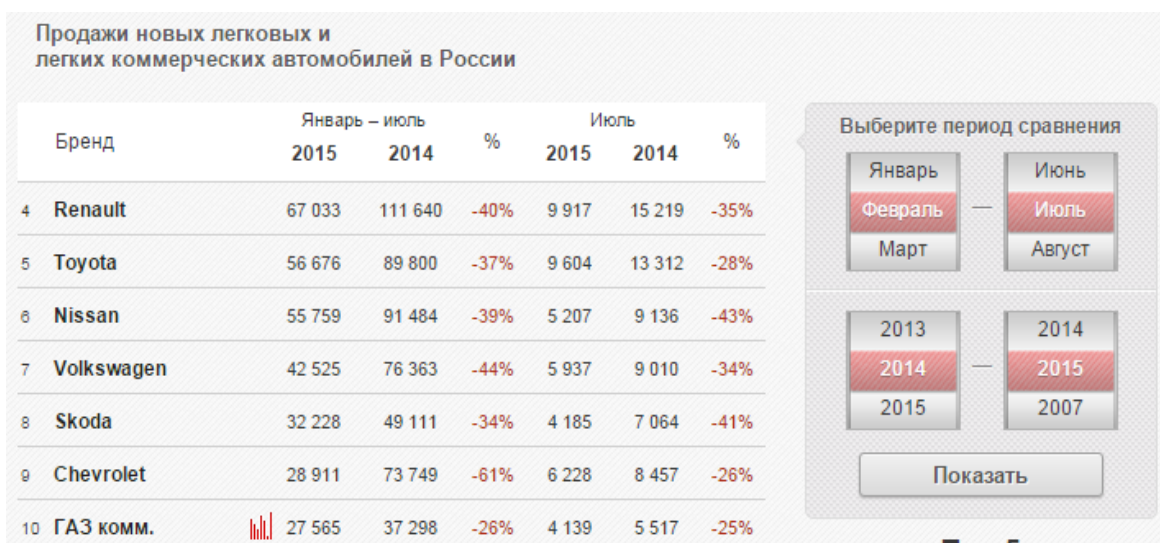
Продажи новых легковых и легких коммерческих автомобилей в России

| | Бренд | Январь – июль 2015 | Январь – июль 2014 | % | Июль 2015 | Июль 2014 | % |
|---|---|---|---|---|---|---|---|
| 4 | Renault | 67 033 | 111 640 | -40% | 9 917 | 15 219 | -35% |
| 5 | Toyota | 56 676 | 89 800 | -37% | 9 604 | 13 312 | -28% |
| 6 | Nissan | 55 759 | 91 484 | -39% | 5 207 | 9 136 | -43% |
| 7 | Volkswagen | 42 525 | 76 363 | -44% | 5 937 | 9 010 | -34% |
| 8 | Skoda | 32 228 | 49 111 | -34% | 4 185 | 7 064 | -41% |
| 9 | Chevrolet | 28 911 | 73 749 | -61% | 6 228 | 8 457 | -26% |
| 10 | ГАЗ комм. | 27 565 | 37 298 | -26% | 4 139 | 5 517 | -25% |

Выберите период сравнения

Январь
Февраль
Март
—
Июнь
Июль
Август

2013
2014
2015
—
2014
2015
2007

Показать